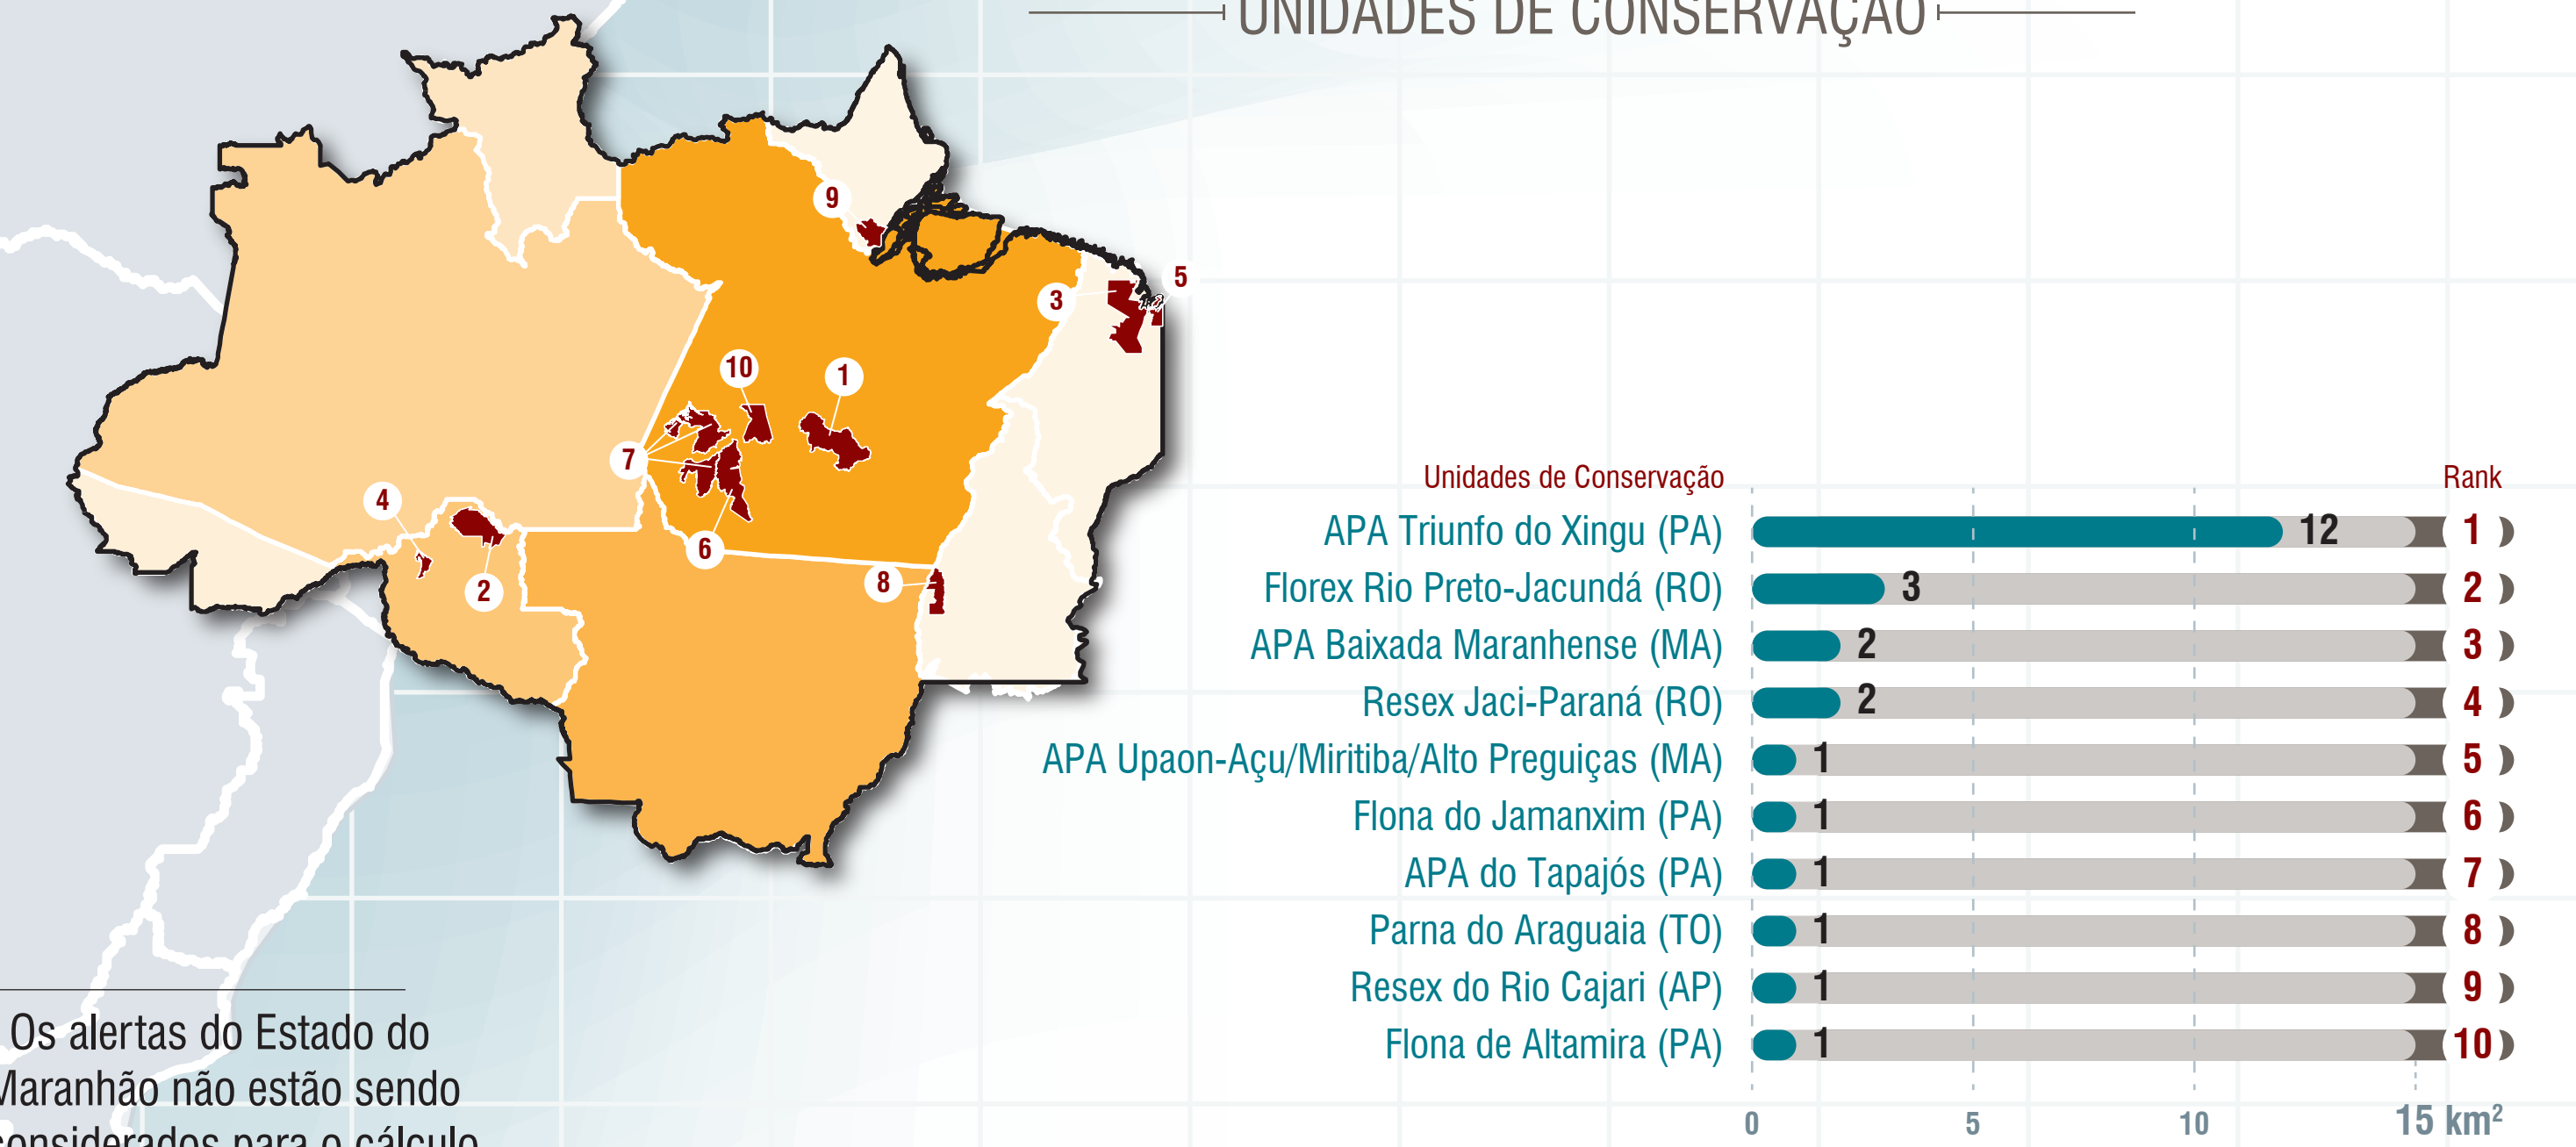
UNIDADES DE CONSERVAÇÃO

9
3
5
10
1
7
4
2
6
8

Unidades de Conservação

Rank

| Unidades de Conservação | Valor | Rank |
|---|---|---|
| APA Triunfo do Xingu (PA) | 12 | 1 |
| Florex Rio Preto-Jacundá (RO) | 3 | 2 |
| APA Baixada Maranhense (MA) | 2 | 3 |
| Resex Jaci-Paraná (RO) | 2 | 4 |
| APA Upaon-Açu/Miritiba/Alto Preguiças (MA) | 1 | 5 |
| Flona do Jamanxim (PA) | 1 | 6 |
| APA do Tapajós (PA) | 1 | 7 |
| Parna do Araguaia (TO) | 1 | 8 |
| Resex do Rio Cajari (AP) | 1 | 9 |
| Flona de Altamira (PA) | 1 | 10 |

0 5 10 15 km²

Os alertas do Estado do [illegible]aranhão não estão sendo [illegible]onsiderados para o cálculo